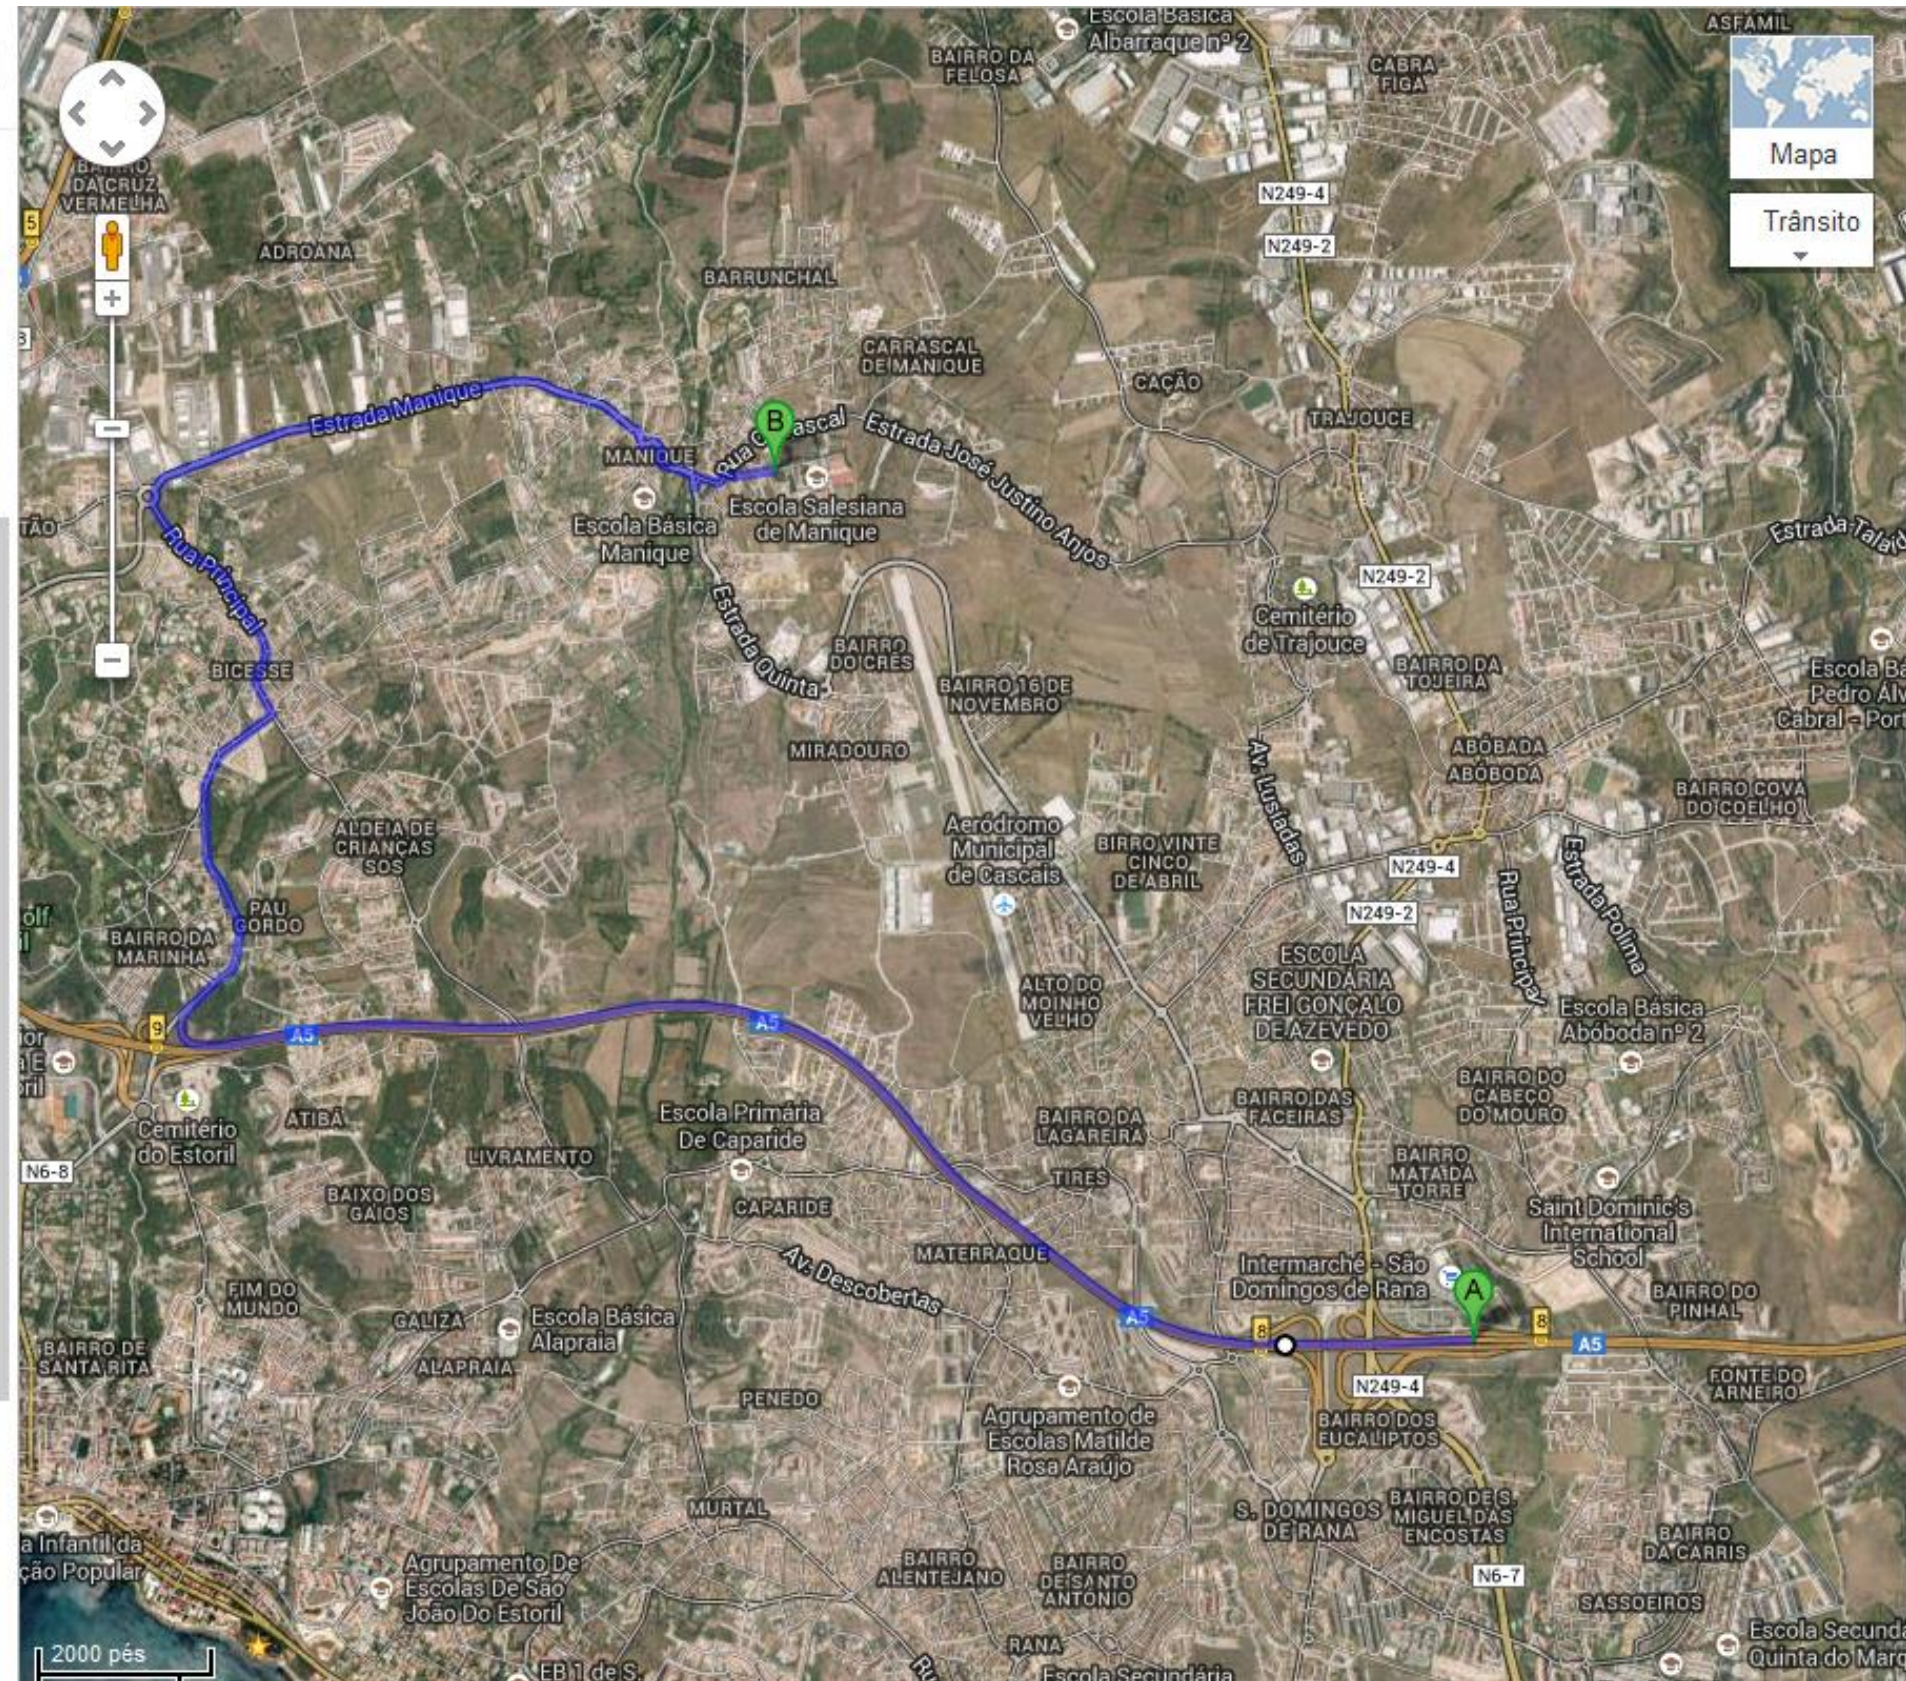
Escola Básica Albarraque nº 2
BAIRRO DA FELOSA
CABRA FIGA
ASFAMIL
Mapa
Trânsito
BAIRRO DA CRUZ VERMELHA
ADROANA
BARRUNCHAL
N249-4
N249-2
CARRASCAL DE MANIQUE
CAÇÃO
TRAJOUCE
Estrada Manique
MANIQUE
B
Rua Carrascal
Estrada José Justino Anjos
Escola Básica Manique
Escola Salesiana de Manique
Estrada Talaíde
Rua Principal
Estrada Quinta
BAIRRO DO CRÉS
N249-2
Cemitério de Trajouce
BAIRRO DA TOJEIRA
Escola Básica Pedro Álvares Cabral - Port
BICESSE
BAIRRO 16 DE NOVEMBRO
MIRADOURO
Av. Lusíadas
ABÓBADA ABÓBODA
BAIRRO COVA DO COELHO
ALDEIA DE CRIANÇAS SOS
Aeródromo Municipal de Cascais
BIRRO VINTE CINCO DE ABRIL
N249-4
N249-2
Rua Principal
Estrada Polima
PAU GORDO
BAIRRO DA MARINHA
ALTO DO MOINHO VELHO
ESCOLA SECUNDÁRIA FREI GONÇALO DE AZEVEDO
Escola Básica Abóboda nº 2
A5
A5
9
Cemitério do Estoril
ATIBÁ
Escola Primária De Caparide
BAIRRO DA LAGAREIRA
BAIRRO DAS FACEIRAS
BAIRRO DO CABEÇO DO MOURO
N6-8
LIVRAMENTO
TIRES
BAIRRO MATA DA TORRE
BAIXO DOS GAIOS
CAPARIDE
Saint Dominic's International School
Av. Descobertas
MATERRAQUE
Intermarché - São Domingos de Rana
A
FIM DO MUNDO
GALIZA
Escola Básica Alapraia
A5
8
8
A5
BAIRRO DO PINHAL
BAIRRO DE SANTA RITA
ALAPRAIA
N249-4
FONTE DO ARNEIRO
PENEDO
Agrupamento de Escolas Matilde Rosa Araújo
BAIRRO DOS EUCALIPTOS
S. DOMINGOS DE RANA
BAIRRO DE S. MIGUEL DAS ENCOSTAS
MURTAL
BAIRRO DA CARRIS
a Infantil da ção Popular
Agrupamento De Escolas De São João Do Estoril
BAIRRO ALENTEJANO
BAIRRO DE SANTO ANTÓNIO
N6-7
SASSOEIROS
RANA
Escola Secundária Quinta do Marq
2000 pés
EB 1 de S.
Escola Secundária